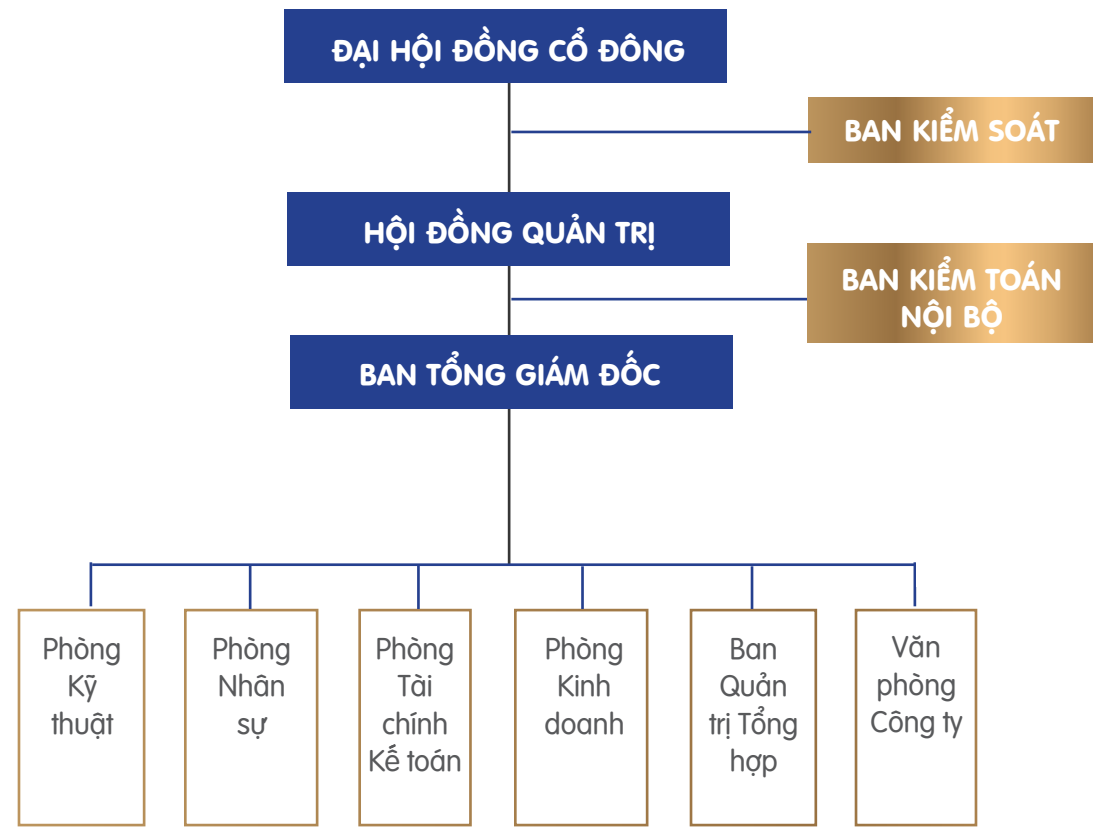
ĐẠI HỘI ĐỒNG CỔ ĐÔNG

BAN KIỂM SOÁT

HỘI ĐỒNG QUẢN TRỊ

BAN KIỂM TOÁN NỘI BỘ

BAN TỔNG GIÁM ĐỐC

Phòng Kỹ thuật

Phòng Nhân sự

Phòng Tài chính Kế toán

Phòng Kinh doanh

Ban Quản trị Tổng hợp

Văn phòng Công ty